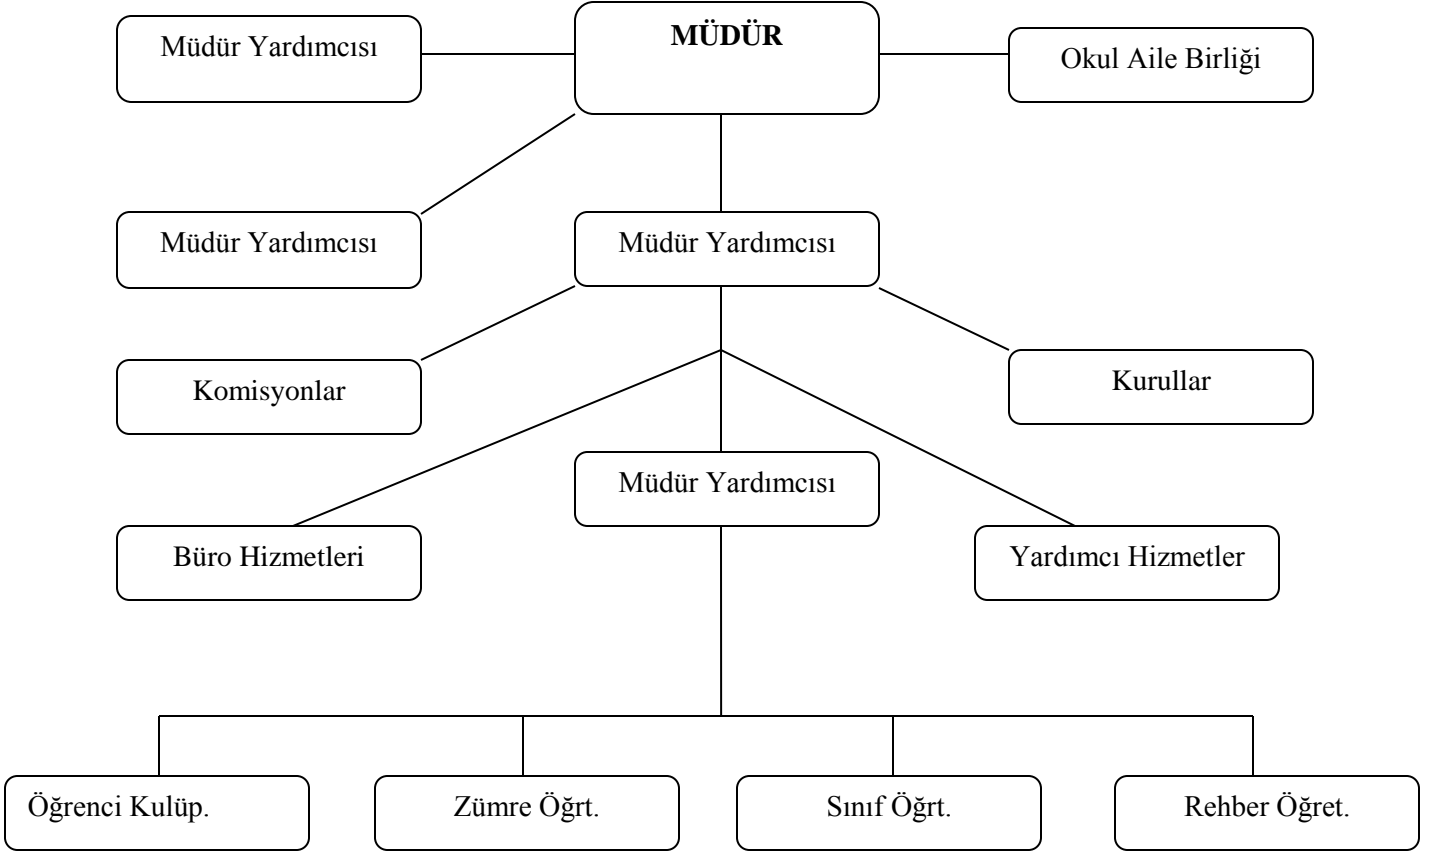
Müdür Yardımcısı

MÜDÜR

Okul Aile Birliği

Müdür Yardımcısı

Müdür Yardımcısı

Komisyonlar

Kurullar

Müdür Yardımcısı

Büro Hizmetleri

Yardımcı Hizmetler

Öğrenci Kulüp.

Zümre Öğrt.

Sınıf Öğrt.

Rehber Öğret.